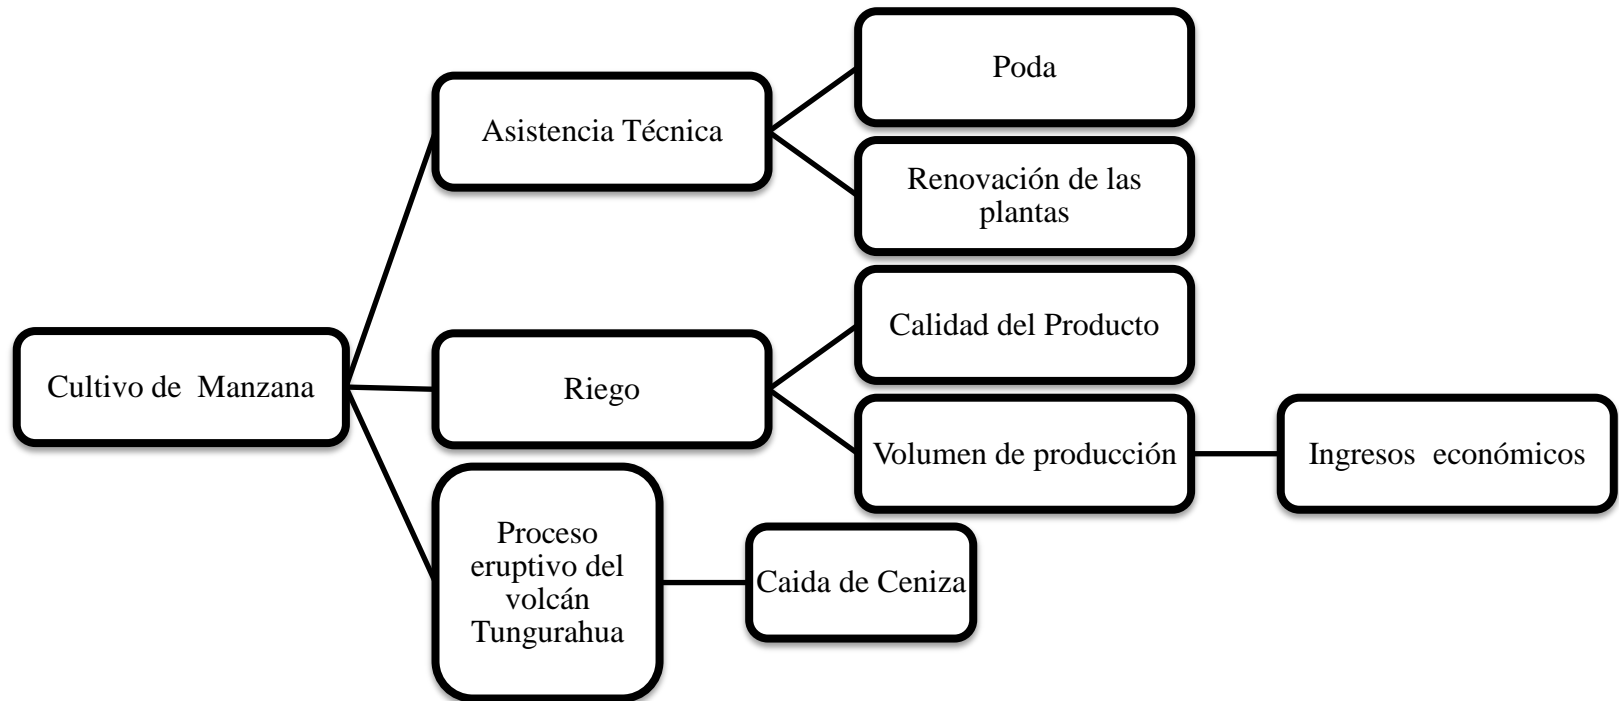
Cultivo de Manzana

Asistencia Técnica

Poda

Renovación de las plantas

Riego

Calidad del Producto

Volumen de producción

Ingresos económicos

Proceso eruptivo del volcán Tungurahua

Caida de Ceniza